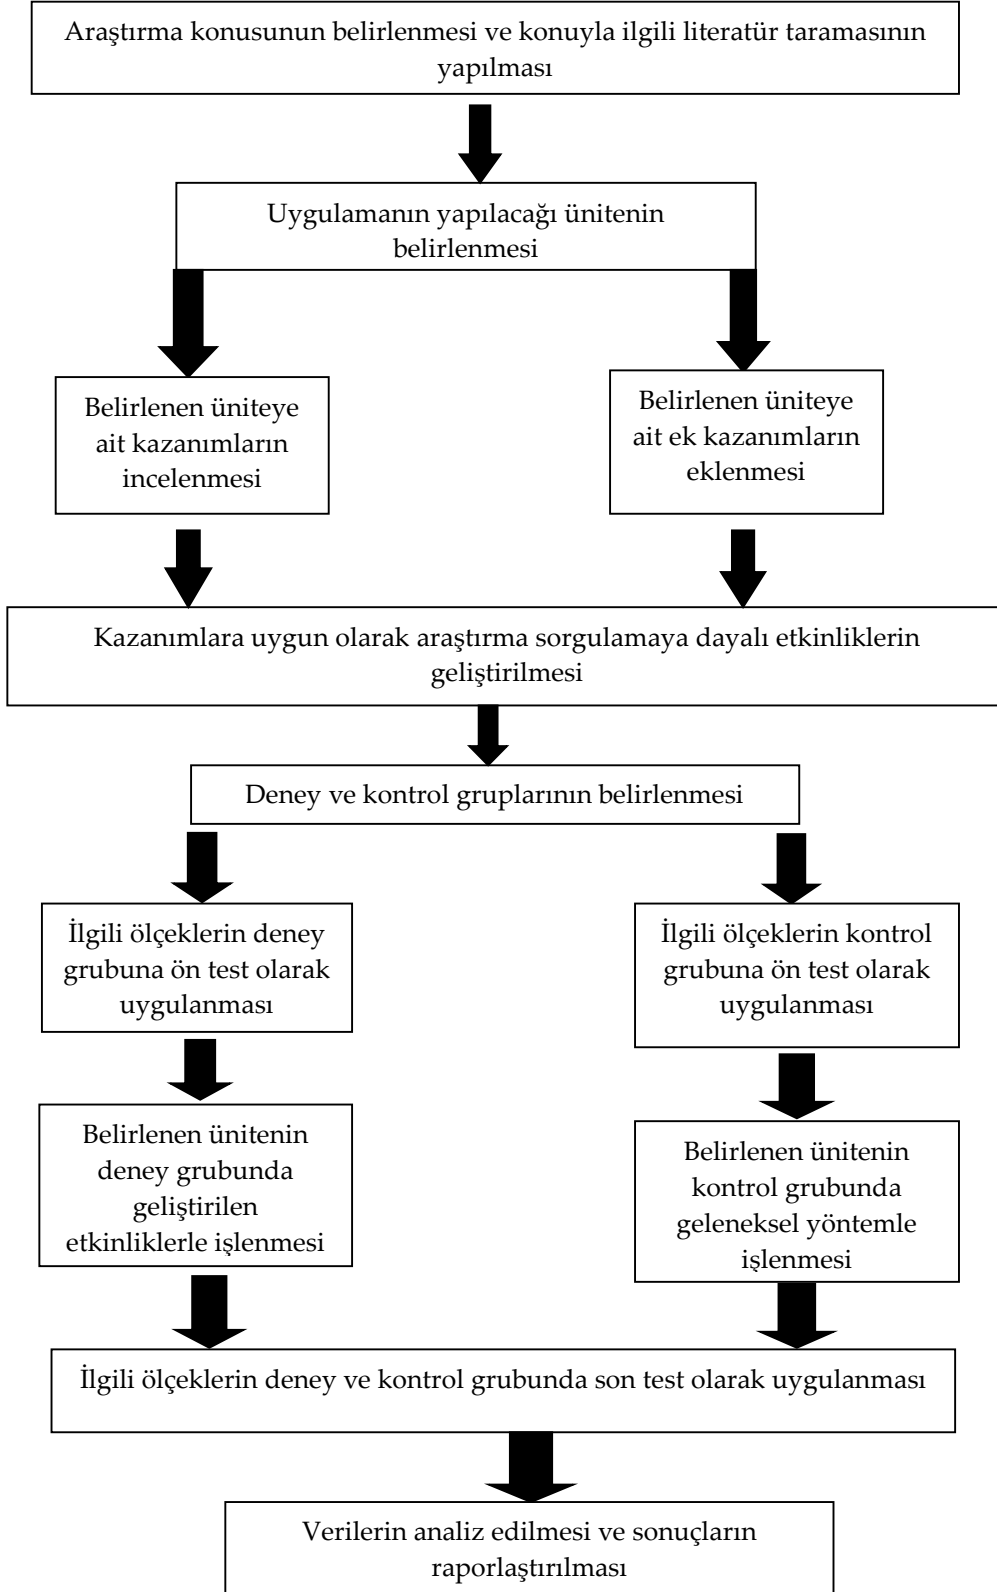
Araştırma konusunun belirlenmesi ve konuyla ilgili literatür taramasının yapılması

Uygulamanın yapılacağı ünitenin belirlenmesi

Belirlenen üniteye ait kazanımların incelenmesi

Belirlenen üniteye ait ek kazanımların eklenmesi

Kazanımlara uygun olarak araştırma sorgulamaya dayalı etkinliklerin geliştirilmesi

Deney ve kontrol gruplarının belirlenmesi

İlgili ölçeklerin deney grubuna ön test olarak uygulanması

Belirlenen ünitenin deney grubunda geliştirilen etkinliklerle işlenmesi

İlgili ölçeklerin kontrol grubuna ön test olarak uygulanması

Belirlenen ünitenin kontrol grubunda geleneksel yöntemle işlenmesi

İlgili ölçeklerin deney ve kontrol grubunda son test olarak uygulanması

Verilerin analiz edilmesi ve sonuçların raporlaştırılması